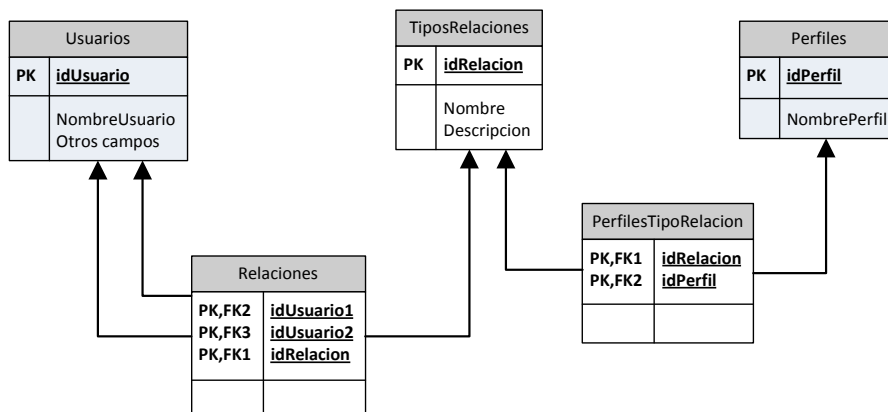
Usuarios

| PK | idUsuario |
|---|---|
| | NombreUsuario Otros campos |

TiposRelaciones

| PK | idRelacion |
|---|---|
| | Nombre Descripcion |

Perfiles

| PK | idPerfil |
|---|---|
| | NombrePerfil |

Relaciones

| | |
|---|---|
| PK,FK2 | idUsuario1 |
| PK,FK3 | idUsuario2 |
| PK,FK1 | idRelacion |

PerfilesTipoRelacion

| | |
|---|---|
| PK,FK1 | idRelacion |
| PK,FK2 | idPerfil |